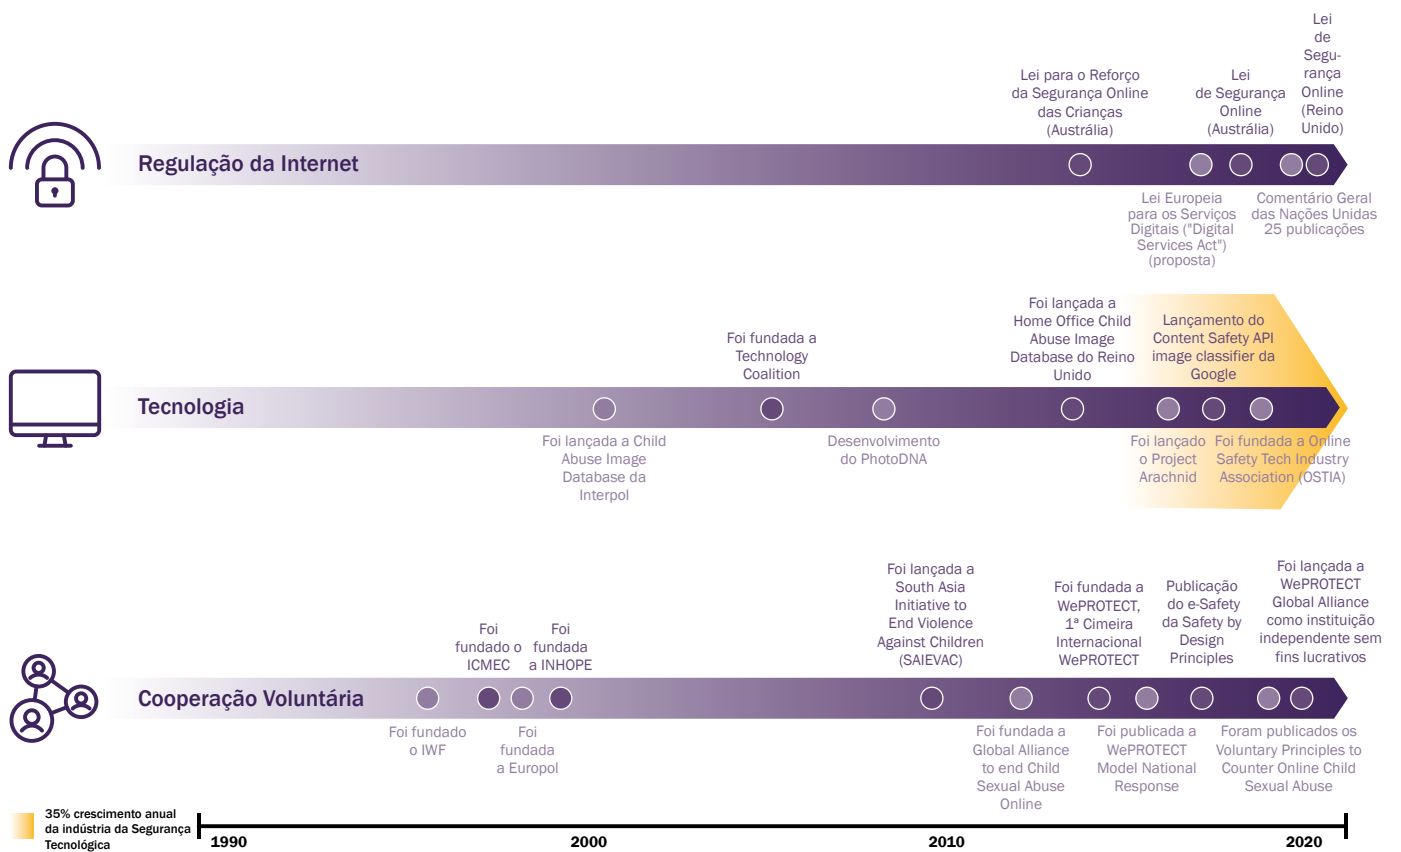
Regulação da Internet

Lei para o Reforço da Segurança Online das Crianças (Austrália)

Lei de Segurança Online (Austrália)

Lei de Segurança Online (Reino Unido)

Lei Europeia para os Serviços Digitais ("Digital Services Act") (proposta)

Comentário Geral das Nações Unidas 25 publicações

Tecnologia

Foi fundada a Technology Coalition

Foi lançada a Home Office Child Abuse Image Database do Reino Unido

Lançamento do Content Safety API image classifier da Google

Foi lançada a Child Abuse Image Database da Interpol

Desenvolvimento do PhotoDNA

Foi lançado o Project Arachnid

Foi fundada a Online Safety Tech Industry Association (OSTIA)

Cooperação Voluntária

Foi fundado o ICMEC

Foi fundada a INHOPE

Foi lançada a South Asia Initiative to End Violence Against Children (SAIEVAC)

Foi fundada a WePROTECT, 1ª Cimeira Internacional WePROTECT

Publicação do e-Safety da Safety by Design Principles

Foi lançada a WePROTECT Global Alliance como instituição independente sem fins lucrativos

Foi fundado o IWF

Foi fundada a Europol

Foi fundada a Global Alliance to end Child Sexual Abuse Online

Foi publicada a WePROTECT Model National Response

Foram publicados os Voluntary Principles to Counter Online Child Sexual Abuse

35% crescimento anual da indústria da Segurança Tecnológica

1990

2000

2010

2020